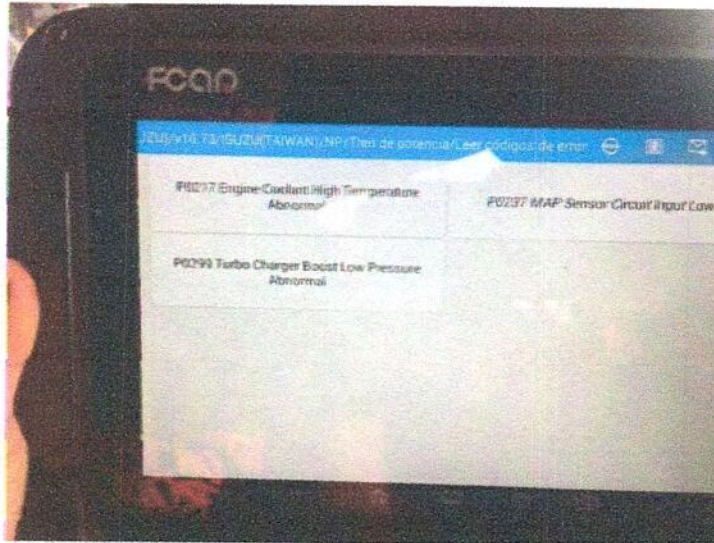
FCAR

ZUSv10.73/ISUZU(TAIWAN)/NP/Tren de potencia/Leer códigos de error

P0217 Engine Coolant High Temperature Abnormal

P0237 MAP Sensor Circuit Input Low

P0299 Turbo Charger Boost Low Pressure Abnormal